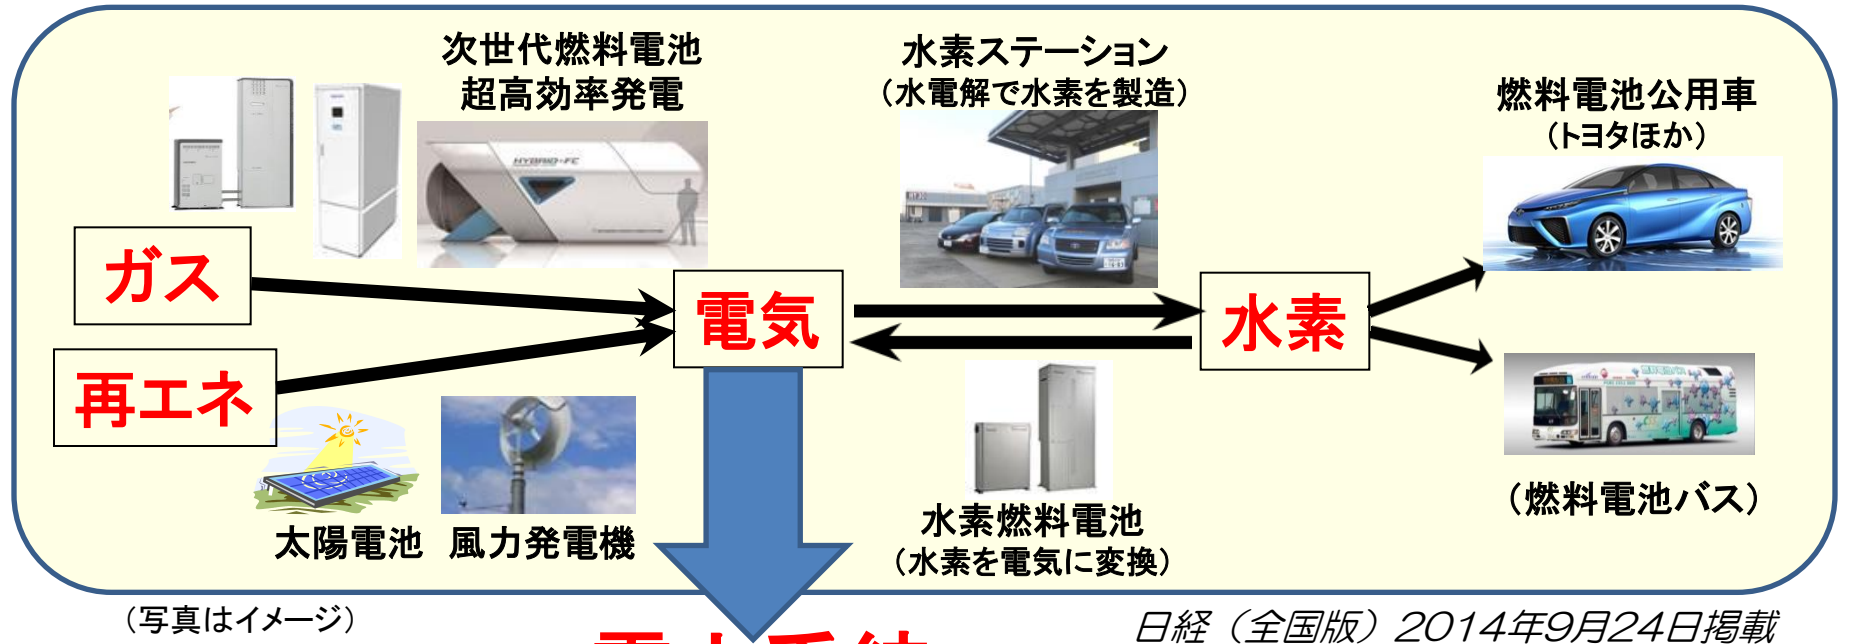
次世代燃料電池
超高効率発電

水素ステーション
（水電解で水素を製造）

燃料電池公用車
（トヨタほか）

HYBRID-FC

ガス

再エネ

電気

水素

太陽電池　風力発電機

水素燃料電池
（水素を電気に変換）

（燃料電池バス）

（写真はイメージ）

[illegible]

日経（全国版）2014年9月24日掲載